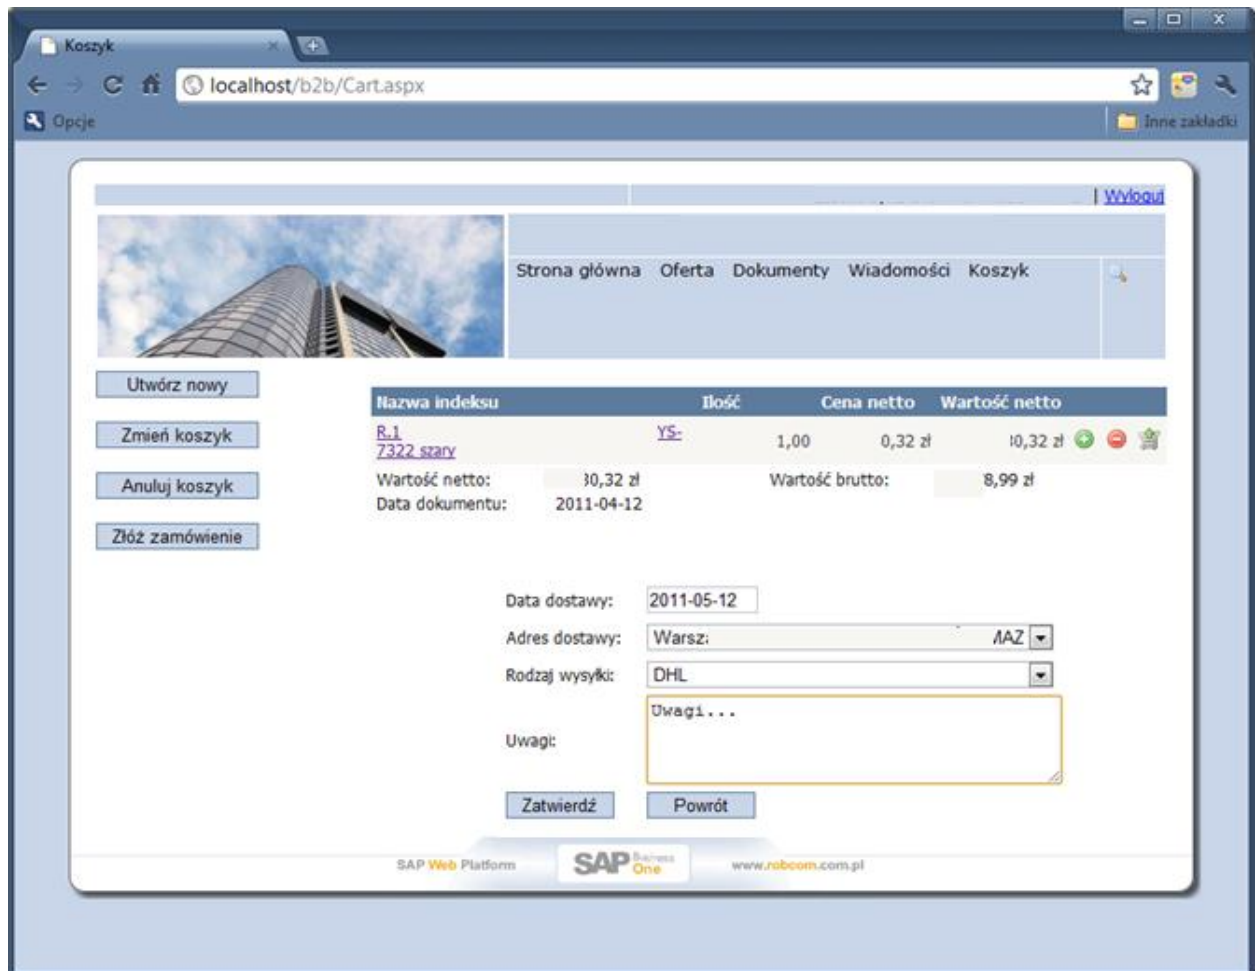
Koszyk

localhost/b2b/Cart.aspx

Opcje

Inne zakładki

| Wyloguj

Strona główna Oferta Dokumenty Wiadomości Koszyk

Utwórz nowy

Zmień koszyk

Anuluj koszyk

Złóż zamówienie

| Nazwa indeksu | Ilość | | Cena netto | Wartość netto |
|---|---|---|---|---|
| R.1 7322 szary | YS- | 1,00 | 0,32 zł | 30,32 zł |

Wartość netto: 30,32 zł
Wartość brutto: 8,99 zł
Data dokumentu: 2011-04-12

Data dostawy: 2011-05-12

Adres dostawy: Warsz: MAZ

Rodzaj wysyłki: DHL

Uwagi: Uwagi...

Zatwierdź

Powrót

SAP Web Platform

SAP Business One

www.robcom.com.pl